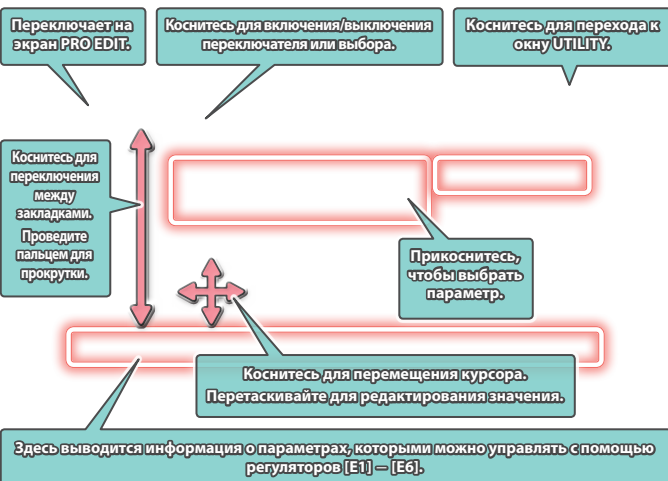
Переключает на экран PRO EDIT.

Коснитесь для включения/выключения переключателя или выбора.

Коснитесь для перехода к окну UTILITY.

Коснитесь для переключения между закладками.

Проведите пальцем для прокрутки.

Прикоснитесь, чтобы выбрать параметр.

Коснитесь для перемещения курсора.
Перетаскивайте для редактирования значения.

Здесь выводится информация о параметрах, которыми можно управлять с помощью регуляторов [E1] — [E6].